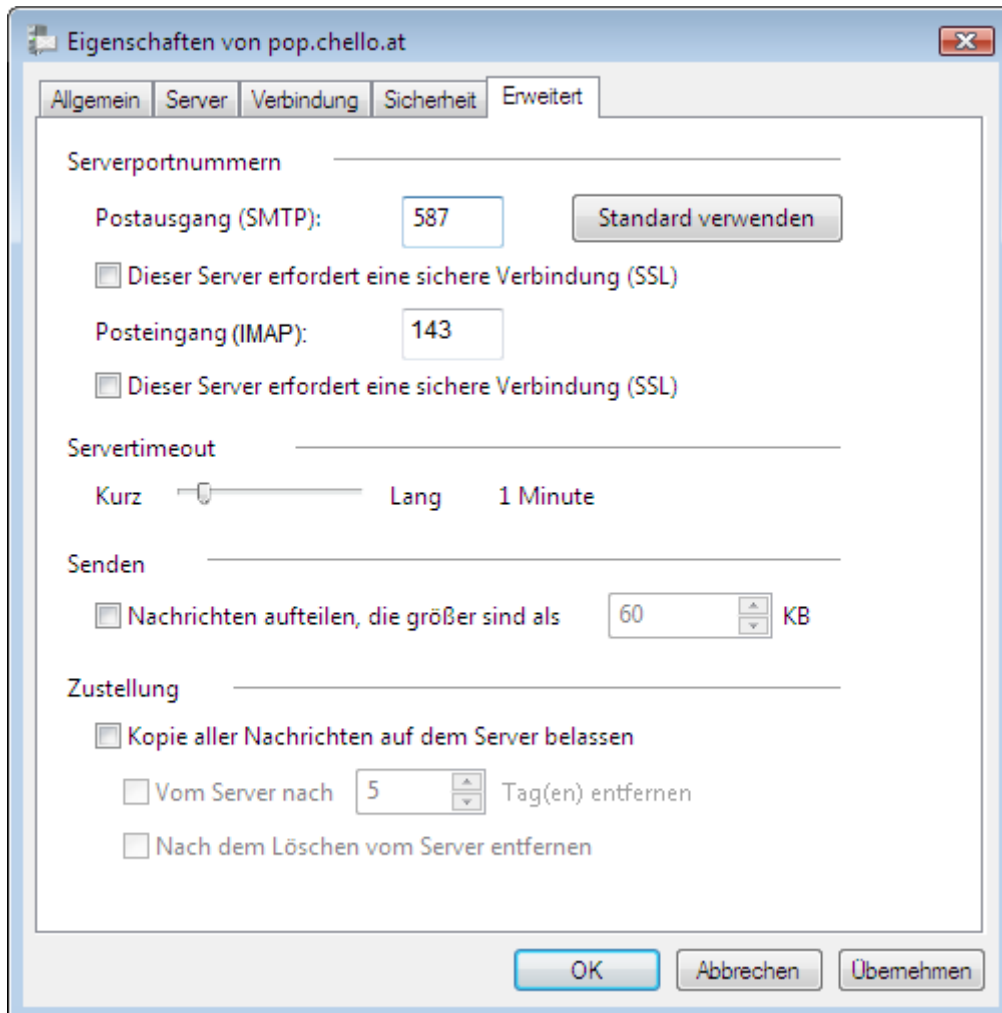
Eigenschaften von pop.chello.at

Allgemein | Server | Verbindung | Sicherheit | Erweitert

Serverportnummern

Postausgang (SMTP): 587 Standard verwenden

Dieser Server erfordert eine sichere Verbindung (SSL)

Posteingang (IMAP): 143

Dieser Server erfordert eine sichere Verbindung (SSL)

Servertimeout

Kurz Lang 1 Minute

Senden

Nachrichten aufteilen, die größer sind als 60 KB

Zustellung

Kopie aller Nachrichten auf dem Server belassen

Vom Server nach 5 Tag(en) entfernen

Nach dem Löschen vom Server entfernen

OK Abbrechen Übernehmen